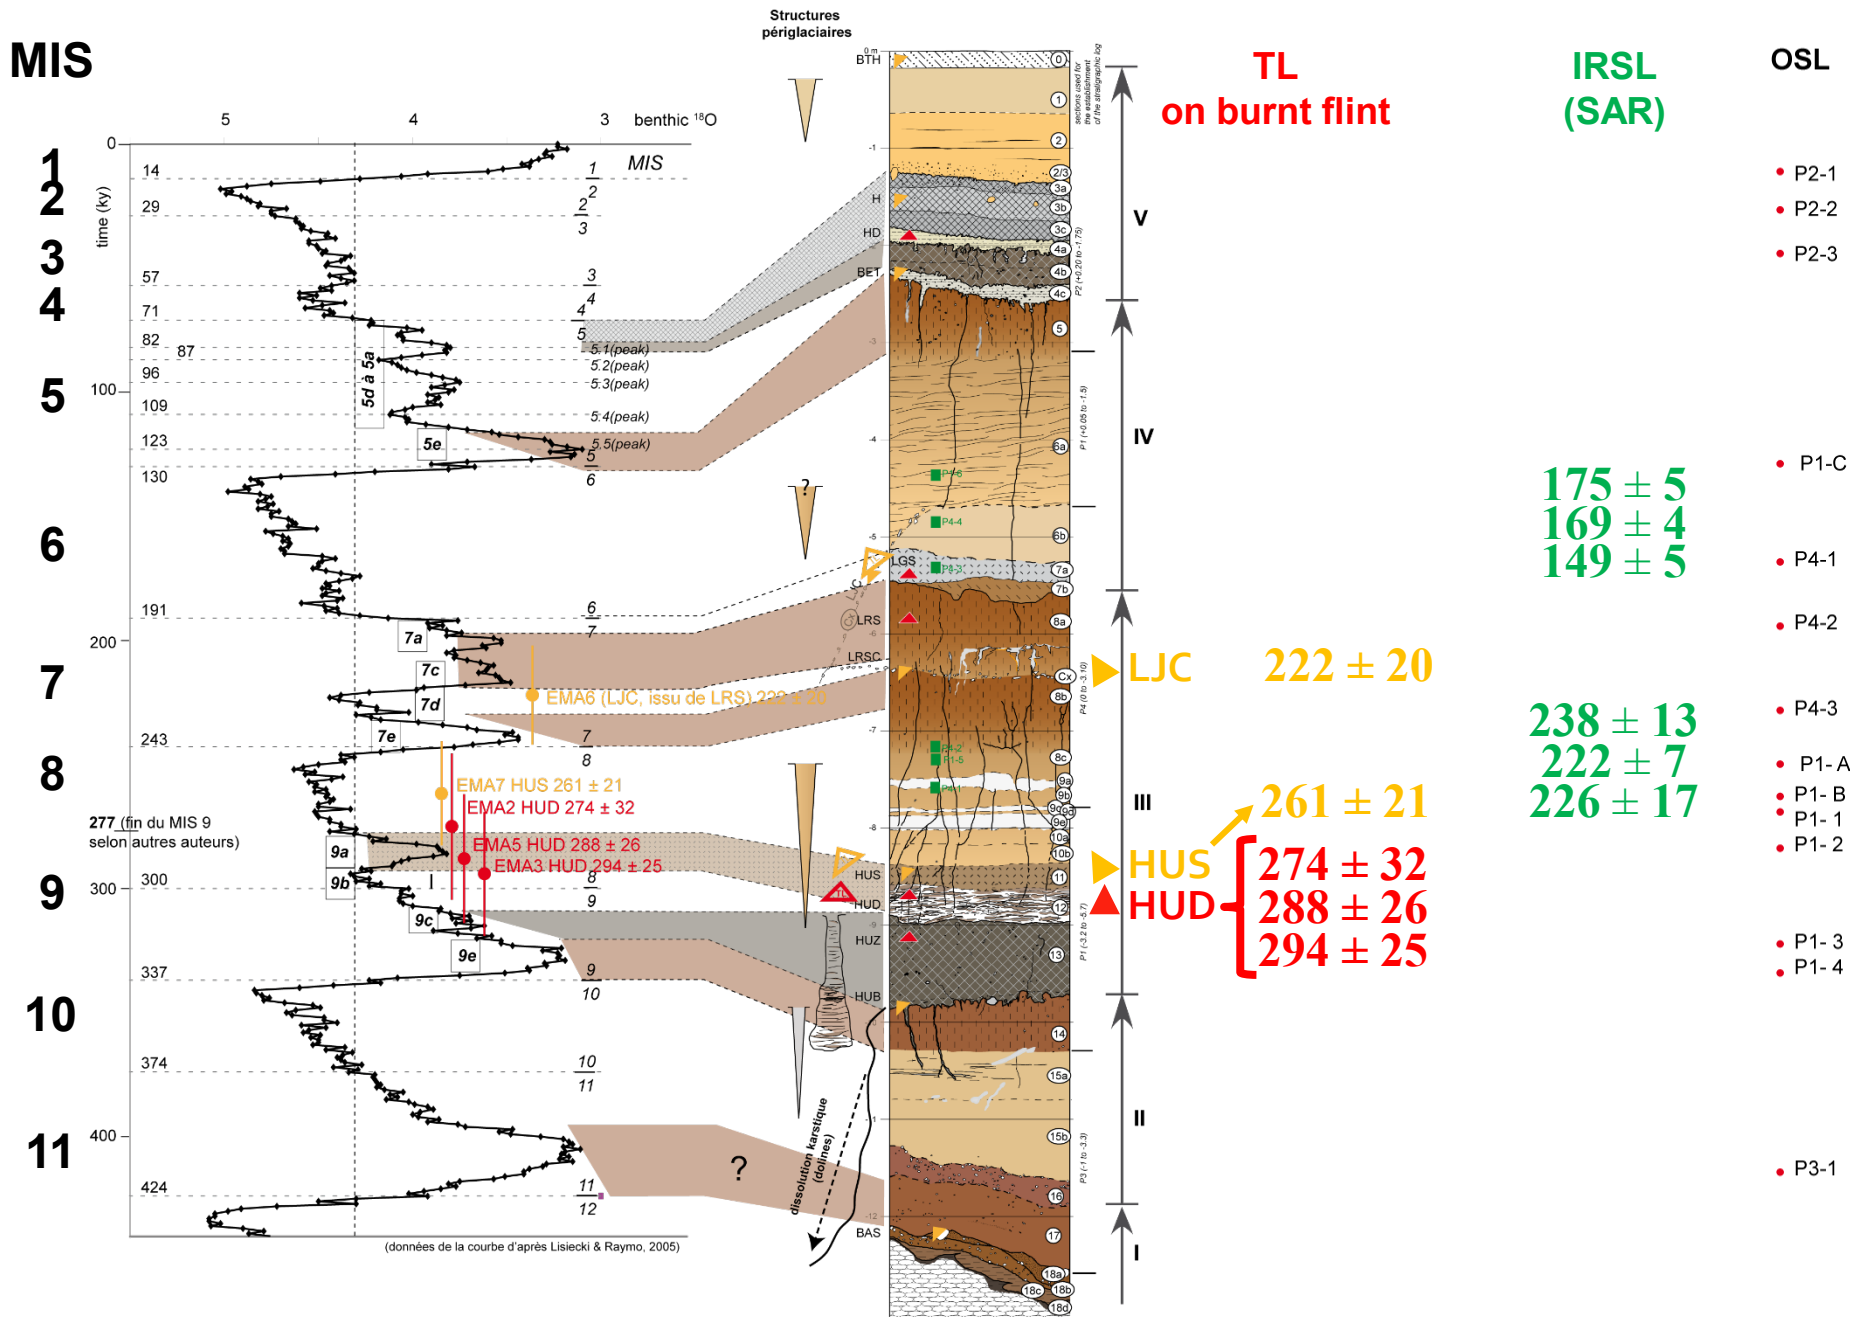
MIS

Structures périglaciaires

TL on burnt flint

IRSL (SAR)

OSL

5 4 3 benthic $^{18}O$

0

time (ky)

1 2 3 4 5 6 7 8 9 10 11

14 29 57 71 82 87 96 100 109 123 130 191 200 243 277 (fin du MIS 9 selon autres auteurs) 300 337 374 400 424

MIS
1
2
3
4
5
5.1(peak)
5.2(peak)
5.3(peak)
5.4(peak)
5.5(peak)
6
7
8
9
10
11
12

5d à 5a
5e
7a
7c
7d
7e
9a
9b
9c
9e

EMA6 (LJC, issu de LRS) 222 ± 20
EMA7 HUS 261 ± 21
EMA2 HUD 274 ± 32
EMA5 HUD 288 ± 26
EMA3 HUD 294 ± 25

(données de la courbe d'après Lisiecki & Raymo, 2005)

?
?

dissolution karstique (dolines)

BTH H HD BET LGS LRS LRSC HUS HUD HUZ HUB BAS

0 1 2 2/3 3a 3b 3c 4a 4b 4c 5 6a 6b 7a 7b 8a Cx 8b 8c 9a 9b 9c 9d 9e 10a 10b 11 12 13 14 15a 15b 16 17 18a 18b 18c 18d

P4-4 P4-1 P4-2 P4-3 P1-5

V IV III II I

LJC 222 ± 20
261 ± 21
HUS
HUD
274 ± 32
288 ± 26
294 ± 25

175 ± 5
169 ± 4
149 ± 5
238 ± 13
222 ± 7
226 ± 17

P2-1
P2-2
P2-3
P1-C
P4-1
P4-2
P4-3
P1- A
P1- B
P1- 1
P1- 2
P1- 3
P1- 4
P3-1